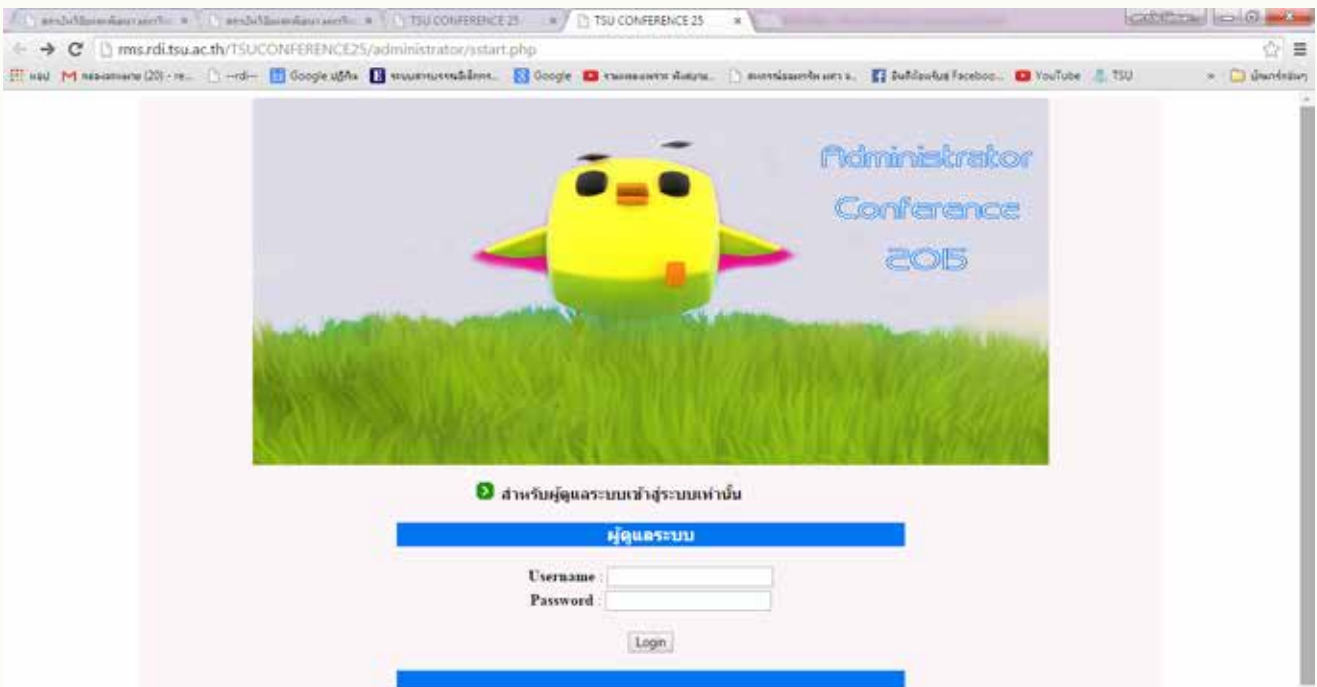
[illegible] × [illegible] × TSU CONFERENCE 25 × TSU CONFERENCE 25 ×

rms.rdi.tsu.ac.th/TSUCONFERENCE25/administrator/sstart.php

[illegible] Google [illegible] Google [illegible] YouTube TSU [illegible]

Administrator Conference 2015

สำหรับผู้ดูแลระบบเข้าสู่ระบบเท่านั้น

ผู้ดูแลระบบ

Username :
Password :

Login